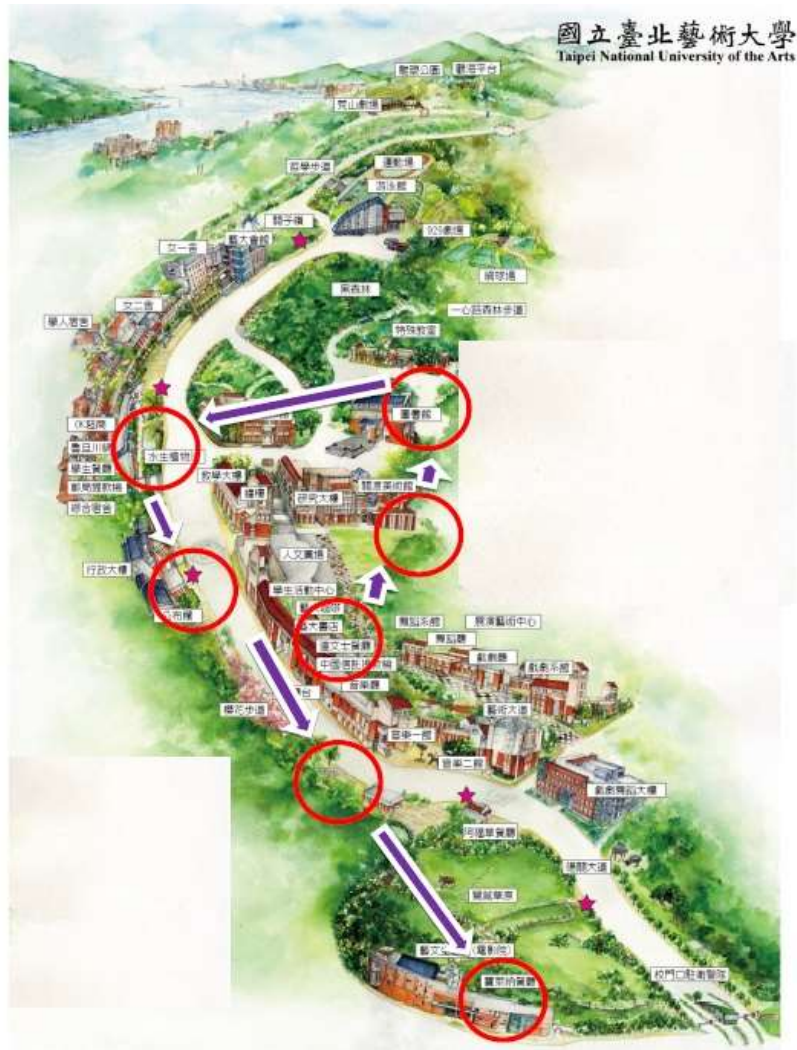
國立臺北藝術大學
Taipei National University of the Arts

藝壇公園
觀景平台
荒山劇場
哲學步道
運動場
游泳館
野子橋
藝大會館
909劇場
女一舍
網球場
果森林
文二舍
一心路森林步道
藝人會館
特殊教室
休閒區
圖書館
水生植物
書豆川坊
學生餐廳
教學大樓
網球場
研究大樓
關渡美術館
綜合宿舍
行政大樓
人文廣場
學生活動中心
舞蹈廳
展演藝術中心
藝大書店
舞蹈系館
臺文士餐廳
戲劇廳
戲劇系館
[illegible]
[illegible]
音樂廳
藝術大道
音樂一館
櫻花步道
音樂二館
戲劇舞蹈大樓
荷塘草餐廳
關渡大道
藝文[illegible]
(電影院)
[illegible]
校門口駐衛警室